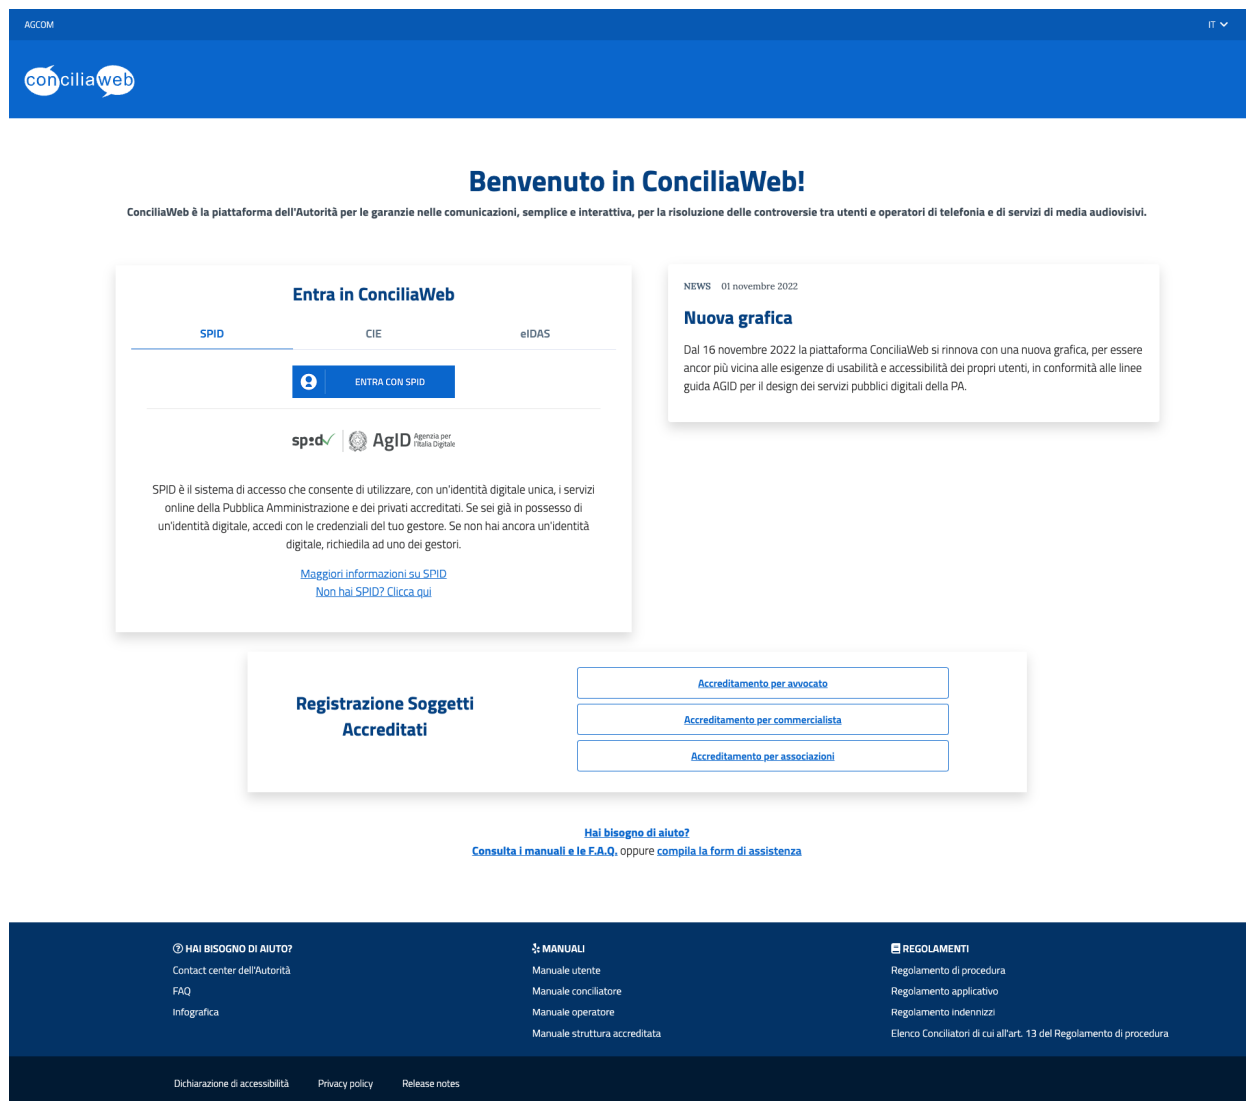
AGCOM

IT

conciliaweb

Benvenuto in ConciliaWeb!

ConciliaWeb è la piattaforma dell'Autorità per le garanzie nelle comunicazioni, semplice e interattiva, per la risoluzione delle controversie tra utenti e operatori di telefonia e di servizi di media audiovisivi.

Entra in ConciliaWeb

SPID

CIE

eIDAS

ENTRA CON SPID

spid AgID Agenzia per l'Italia Digitale

SPID è il sistema di accesso che consente di utilizzare, con un'identità digitale unica, i servizi online della Pubblica Amministrazione e dei privati accreditati. Se sei già in possesso di un'identità digitale, accedi con le credenziali del tuo gestore. Se non hai ancora un'identità digitale, richiedila ad uno dei gestori.

Maggiori informazioni su SPID
Non hai SPID? Clicca qui

NEWS 01 novembre 2022

Nuova grafica

Dal 16 novembre 2022 la piattaforma ConciliaWeb si rinnova con una nuova grafica, per essere ancor più vicina alle esigenze di usabilità e accessibilità dei propri utenti, in conformità alle linee guida AGID per il design dei servizi pubblici digitali della PA.

Registrazione Soggetti Accreditati

Accreditamento per avvocato

Accreditamento per commercialista

Accreditamento per associazioni

Hai bisogno di aiuto?
Consulta i manuali e le F.A.Q. oppure compila la form di assistenza

HAI BISOGNO DI AIUTO?
Contact center dell'Autorità
FAQ
Infografica

MANUALI
Manuale utente
Manuale conciliatore
Manuale operatore
Manuale struttura accreditata

REGOLAMENTI
Regolamento di procedura
Regolamento applicativo
Regolamento indennizzi
Elenco Conciliatori di cui all'art. 13 del Regolamento di procedura

Dichiarazione di accessibilità
Privacy policy
Release notes